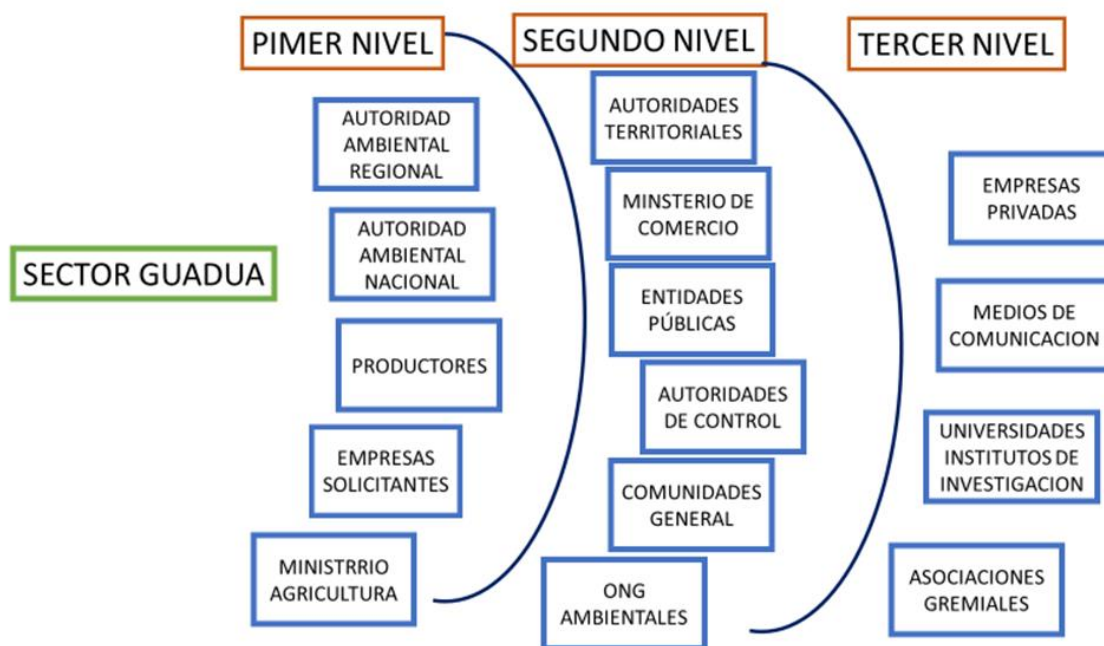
PIMER NIVEL

SEGUNDO NIVEL

TERCER NIVEL

SECTOR GUADUA

AUTORIDAD AMBIENTAL REGIONAL

AUTORIDAD AMBIENTAL NACIONAL

PRODUCTORES

EMPRESAS SOLICITANTES

MINISTRRIO AGRICULTURA

AUTORIDADES TERRITORIALES

MINSTERIO DE COMERCIO

ENTIDADES PÚBLICAS

AUTORIDADES DE CONTROL

COMUNIDADES GENERAL

ONG AMBIENTALES

EMPRESAS PRIVADAS

MEDIOS DE COMUNICACION

UNIVERSIDADES INSTITUTOS DE INVESTIGACION

ASOCIACIONES GREMIALES